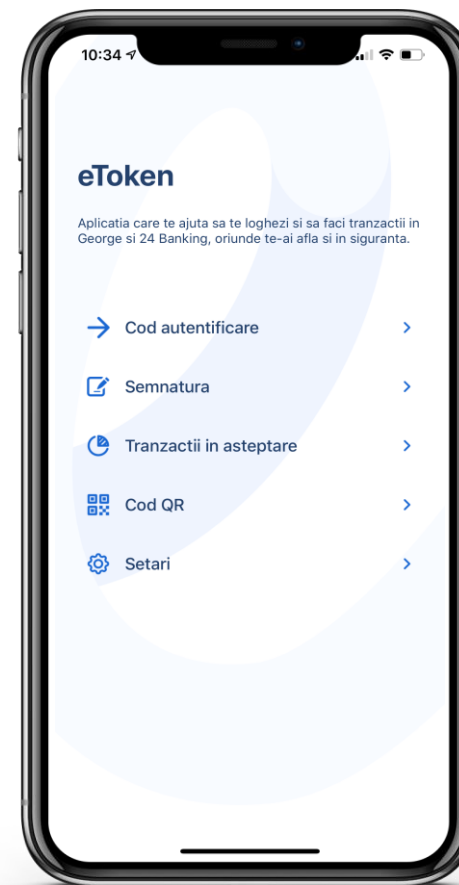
10:34

eToken

Aplicatia care te ajuta sa te loghezi si sa faci tranzactii in George si 24 Banking, oriunde te-ai afla si in siguranta.

Cod autentificare

Semnatura

Tranzactii in asteptare

Cod QR

Setari